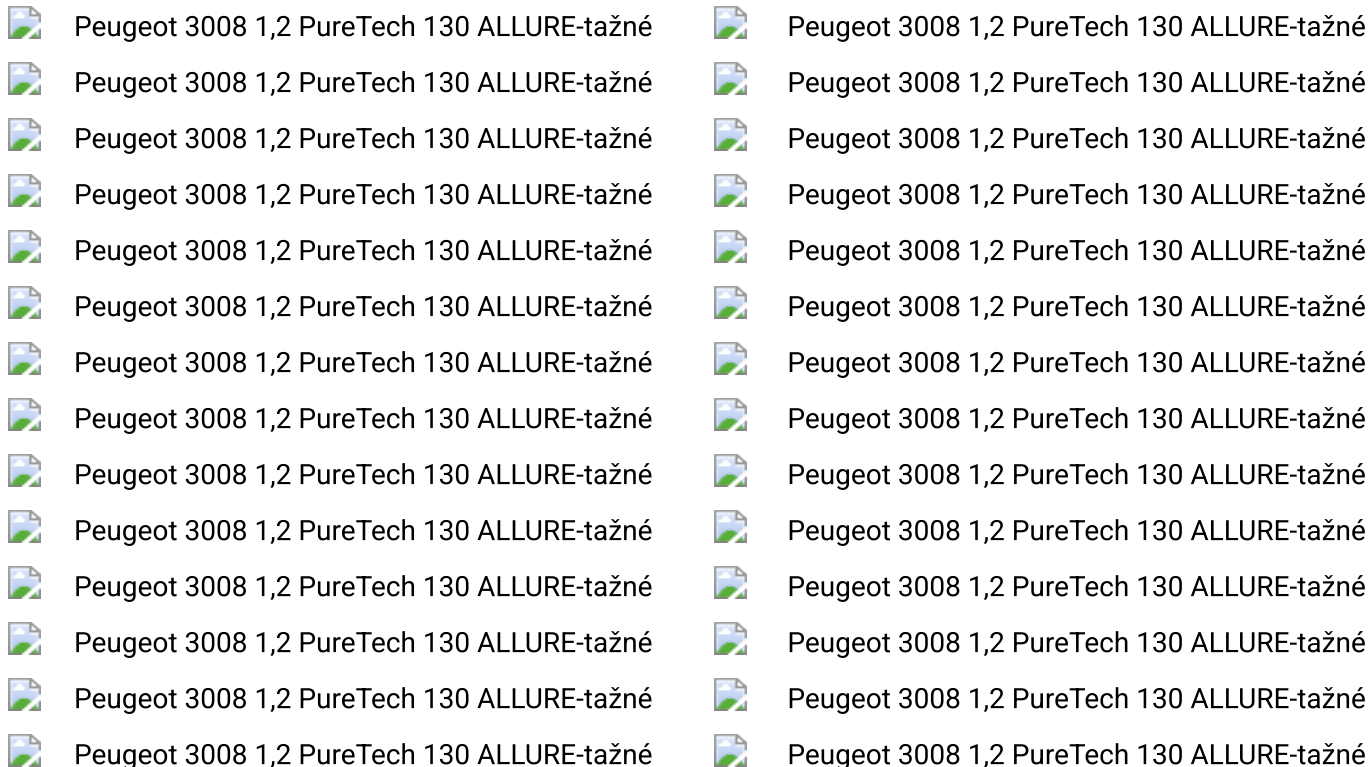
Peugeot 3008 1,2 PureTech 130 ALLURE-tažné
Peugeot 3008 1,2 PureTech 130 ALLURE-tažné
Peugeot 3008 1,2 PureTech 130 ALLURE-tažné
Peugeot 3008 1,2 PureTech 130 ALLURE-tažné
Peugeot 3008 1,2 PureTech 130 ALLURE-tažné
Peugeot 3008 1,2 PureTech 130 ALLURE-tažné
Peugeot 3008 1,2 PureTech 130 ALLURE-tažné
Peugeot 3008 1,2 PureTech 130 ALLURE-tažné
Peugeot 3008 1,2 PureTech 130 ALLURE-tažné
Peugeot 3008 1,2 PureTech 130 ALLURE-tažné
Peugeot 3008 1,2 PureTech 130 ALLURE-tažné
Peugeot 3008 1,2 PureTech 130 ALLURE-tažné
Peugeot 3008 1,2 PureTech 130 ALLURE-tažné
Peugeot 3008 1,2 PureTech 130 ALLURE-tažné

Peugeot 3008 1,2 PureTech 130 ALLURE-tažné
Peugeot 3008 1,2 PureTech 130 ALLURE-tažné
Peugeot 3008 1,2 PureTech 130 ALLURE-tažné
Peugeot 3008 1,2 PureTech 130 ALLURE-tažné
Peugeot 3008 1,2 PureTech 130 ALLURE-tažné
Peugeot 3008 1,2 PureTech 130 ALLURE-tažné
Peugeot 3008 1,2 PureTech 130 ALLURE-tažné
Peugeot 3008 1,2 PureTech 130 ALLURE-tažné
Peugeot 3008 1,2 PureTech 130 ALLURE-tažné
Peugeot 3008 1,2 PureTech 130 ALLURE-tažné
Peugeot 3008 1,2 PureTech 130 ALLURE-tažné
Peugeot 3008 1,2 PureTech 130 ALLURE-tažné
Peugeot 3008 1,2 PureTech 130 ALLURE-tažné
Peugeot 3008 1,2 PureTech 130 ALLURE-tažné